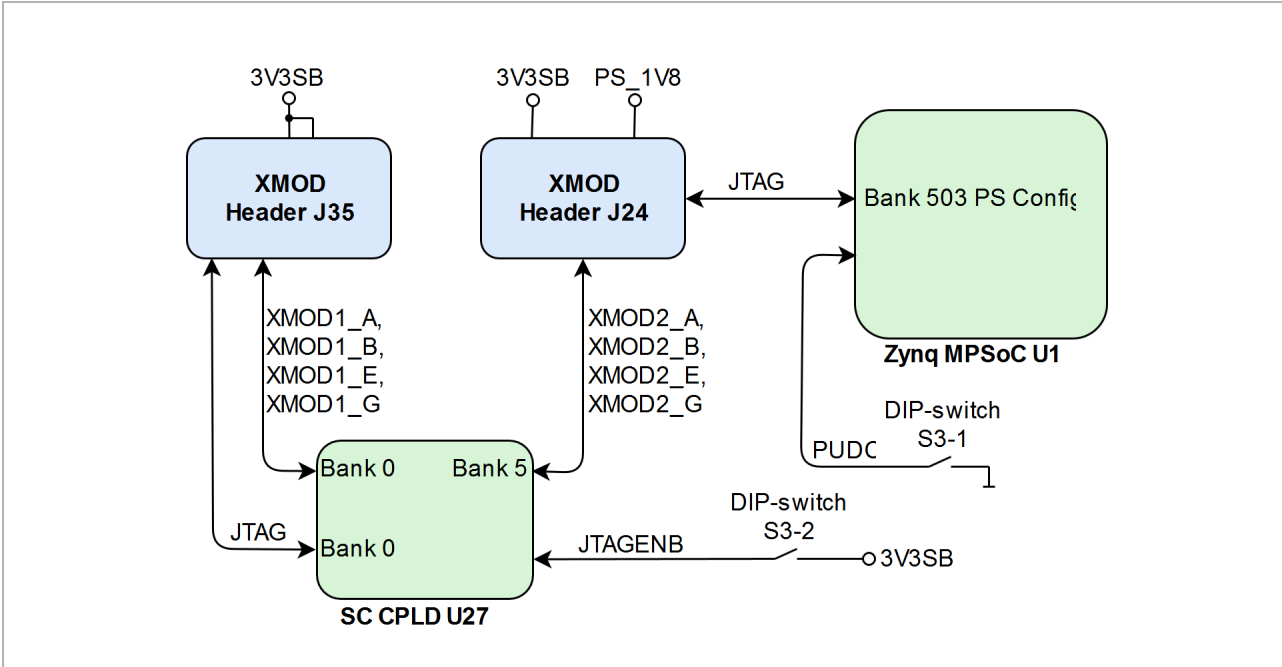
3V3SB

XMOD
Header J35

3V3SB PS_1V8

XMOD
Header J24

JTAG

Bank 503 PS Config

Zynq MPSoC U1

XMOD1_A,
XMOD1_B,
XMOD1_E,
XMOD1_G

XMOD2_A,
XMOD2_B,
XMOD2_E,
XMOD2_G

DIP-switch
S3-1

PUDC

Bank 0

Bank 5

JTAG

Bank 0

DIP-switch
S3-2

JTAGENB

3V3SB

SC CPLD U27